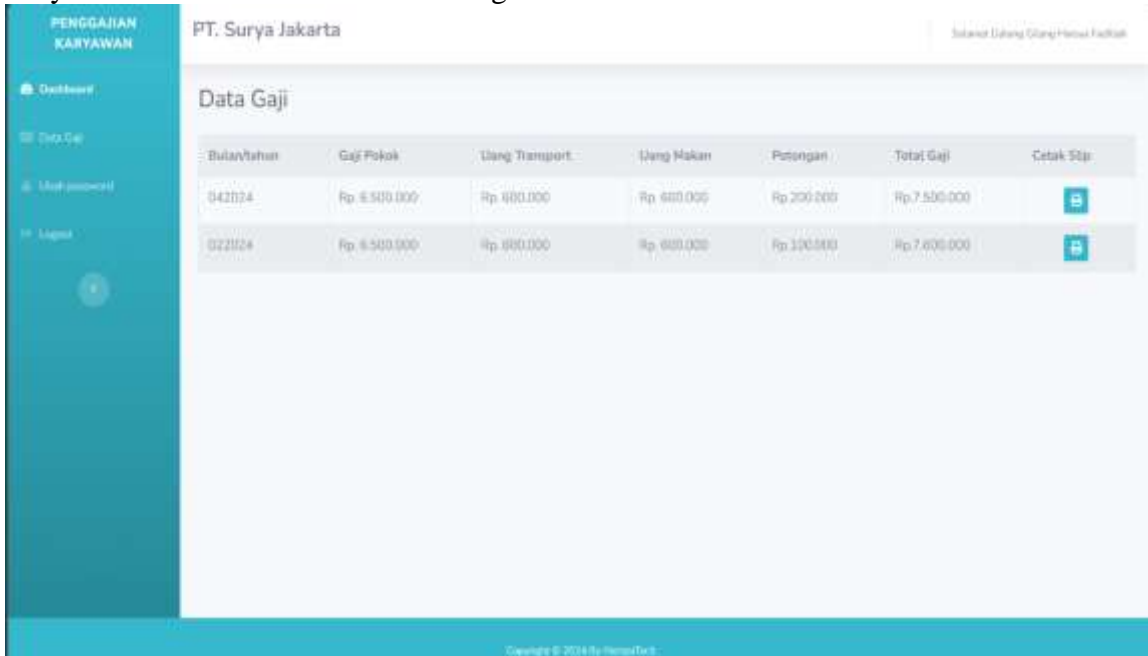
PENGGAJIAN KARYAWAN

PT. Surya Jakarta

Selamat Datang Gilang Hanua Fadilah

Dashboard

Data Gaji

Ubah password

Logout

Data Gaji

| Bulan/tahun | Gaji Pokok | Uang Transport | Uang Makan | Potongan | Total Gaji | Cetak Slip |
|---|---|---|---|---|---|---|
| 042024 | Rp. 6.500.000 | Rp. 600.000 | Rp. 600.000 | Rp.200.000 | Rp.7.500.000 | |
| 022024 | Rp. 6.500.000 | Rp. 600.000 | Rp. 600.000 | Rp.100.000 | Rp.7.600.000 | |

Copyright © 2024 By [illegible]